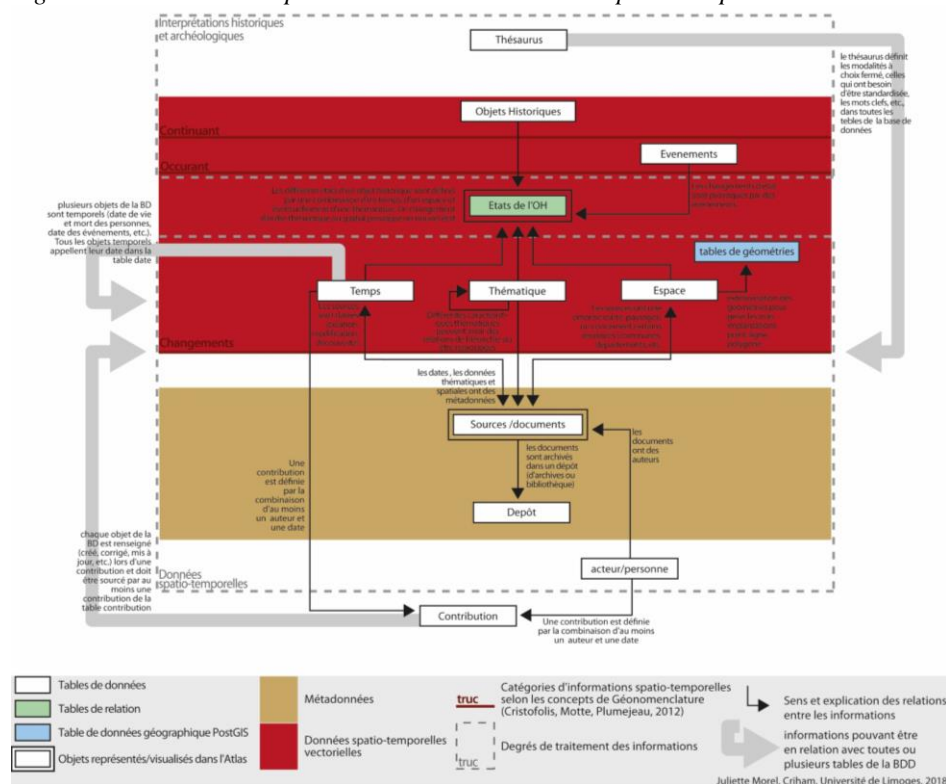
Interprétations historiques et archéologiques

Thésaurus

le thésaurus définit les modalités à choix fermé, celles qui ont besoin d'être standardisée, les mots clefs, etc., dans toutes les tables de la base de données

Objets Historiques

Continuant

Occurant

Evenements

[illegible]

Etats de l'OH

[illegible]

plusieurs objets de la BD sont temporels (date de vie et mort des personnes, date des événements, etc.). Tous les objets temporels appellent leur date dans la table date

tables de géométries

Temps

Thématique

Espace

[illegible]

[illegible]

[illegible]

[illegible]

Changements

les dates , les données thématiques et spatiales ont des métadonnées

Sources /documents

les documents ont des auteurs

Une contribution est définie par la combinaison d'au moins un auteur et une date

les documents sont archivés dans un dépot (d'archives ou bibliothèque)

Depôt

chaque objet de la BD est renseigné (créé, corrigé, mis à jour, etc.) lors d'une contribution et doit être sourcé par au moins une contribution de la table contribution

Données spatio-temporelles

acteur/personne

Contribution

Une contribution est définie par la combinaison d'au moins un auteur et une date

Tables de données

Tables de relation

Table de données géographique PostGIS

Objets représentés/visualisés dans l'Atlas

Métadonnées

Données spatio-temporelles vectorielles

truc

Catégories d'informations spatio-temporelles selon les concepts de Géonomenclature (Cristofolis, Motte, Plumejeau, 2012)

truc

Degrés de traitement des informations

Sens et explication des relations entre les informations

informations pouvant être en relation avec toutes ou plusieurs tables de la BDD

Juliette Morel, Criham, Université de Limoges, 2018